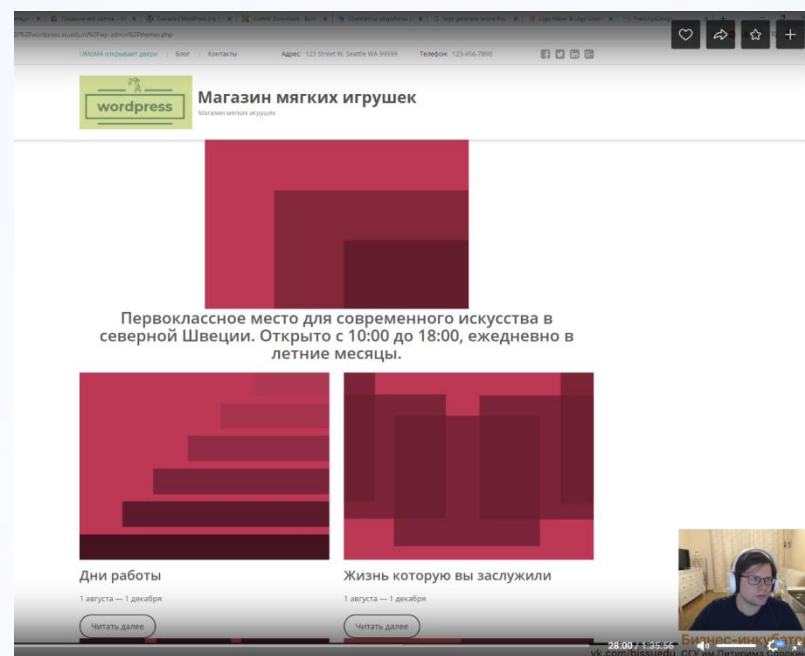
UMUMA открывает двери | Блог | Контакты

Адрес: 123 Street W, Seattle WA 99999 Телефон: 123-456-7890

wordpress

Магазин мягких игрушек

Магазин мягких игрушек

Первоклассное место для современного искусства в северной Швеции. Открыто с 10:00 до 18:00, ежедневно в летние месяцы.

Дни работы

1 августа — 1 декабря

Читать далее

Жизнь которую вы заслужили

1 августа — 1 декабря

Читать далее

28:00 / 1:35:56

Бизнес-инкубатор

vk.com/bissuedu СГУ им.Питирима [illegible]